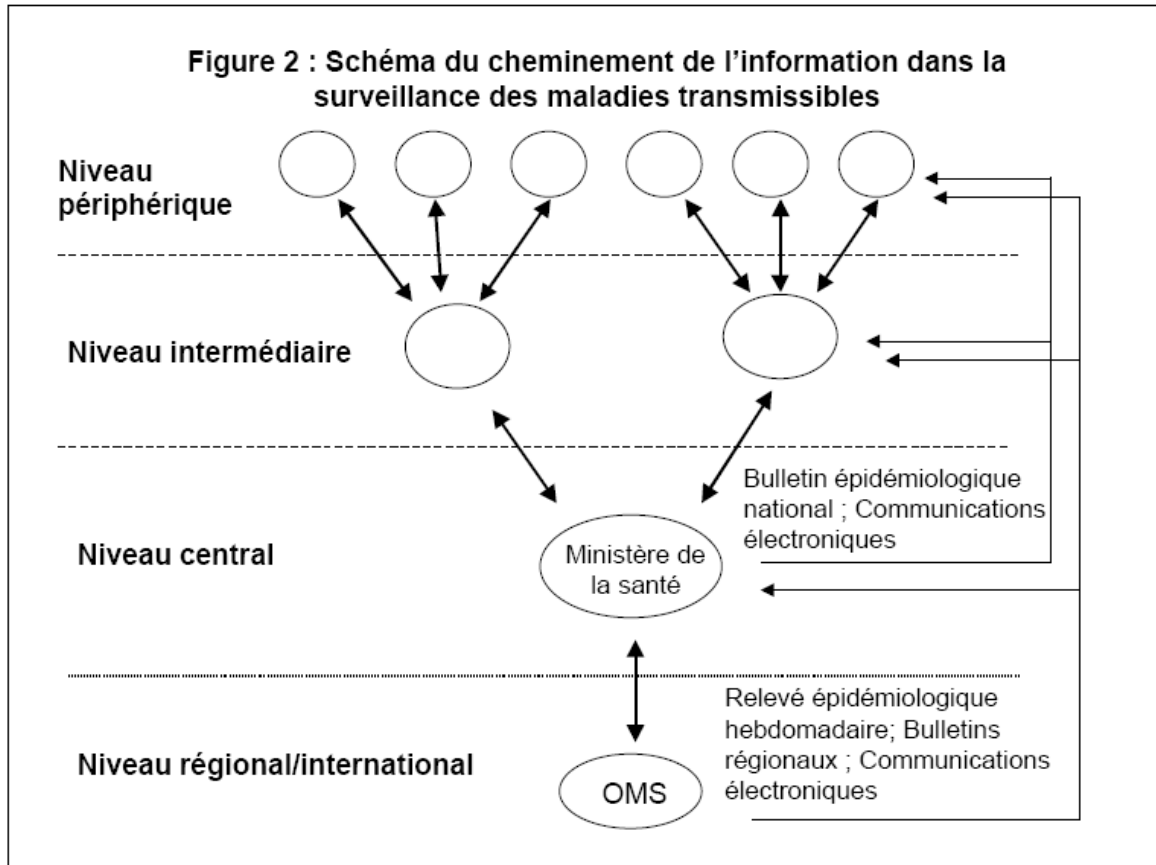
Figure 2 : Schéma du cheminement de l'information dans la surveillance des maladies transmissibles

Niveau périphérique

Niveau intermédiaire

Niveau central

Ministère de la santé

Bulletin épidémiologique national ; Communications électroniques

Niveau régional/international

OMS

Relevé épidémiologique hebdomadaire; Bulletins régionaux ; Communications électroniques